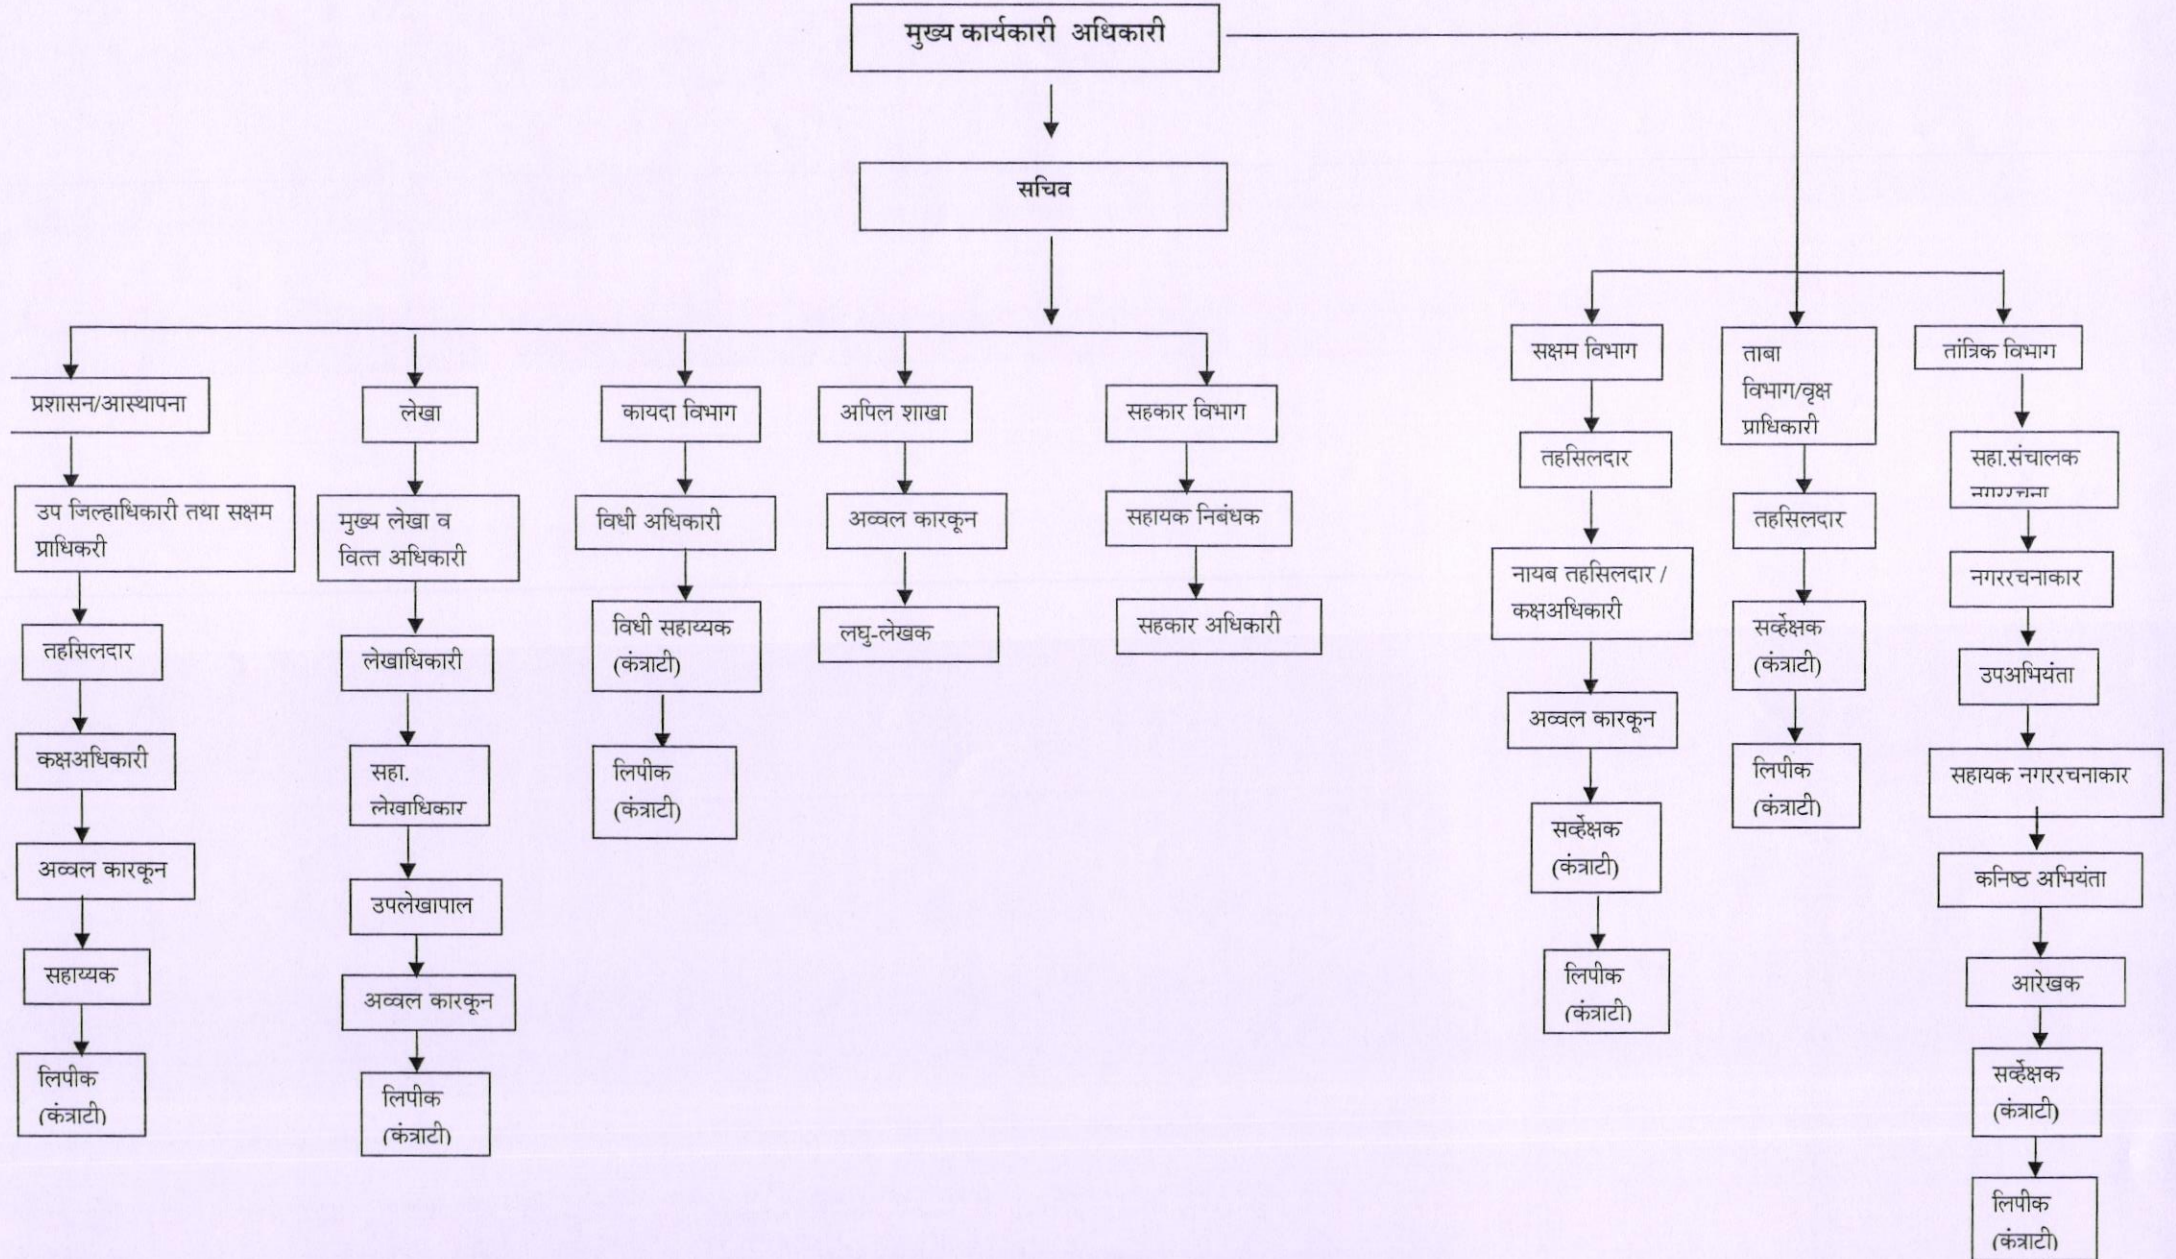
मुख्य कार्यकारी अधिकारी

सचिव

प्रशासन/आस्थापना

उप जिल्हाधिकारी तथा सक्षम प्राधिकरी

तहसिलदार

कक्षअधिकारी

अव्वल कारकून

सहाय्यक

लिपीक (कंत्राटी)

लेखा

मुख्य लेखा व वित्त अधिकारी

लेखाधिकारी

सहा. लेखाधिकार

उपलेखापाल

अव्वल कारकून

लिपीक (कंत्राटी)

कायदा विभाग

विधी अधिकारी

विधी सहाय्यक (कंत्राटी)

लिपीक (कंत्राटी)

अपिल शाखा

अव्वल कारकून

लघु-लेखक

सहकार विभाग

सहायक निबंधक

सहकार अधिकारी

सक्षम विभाग

तहसिलदार

नायब तहसिलदार / कक्षअधिकारी

अव्वल कारकून

सर्व्हेक्षक (कंत्राटी)

लिपीक (कंत्राटी)

ताबा विभाग/वृक्ष प्राधिकारी

तहसिलदार

सर्व्हेक्षक (कंत्राटी)

लिपीक (कंत्राटी)

तांत्रिक विभाग

सहा.संचालक नगररचना

नगररचनाकार

उपअभियंता

सहायक नगररचनाकार

कनिष्ठ अभियंता

आरेखक

सर्व्हेक्षक (कंत्राटी)

लिपीक (कंत्राटी)